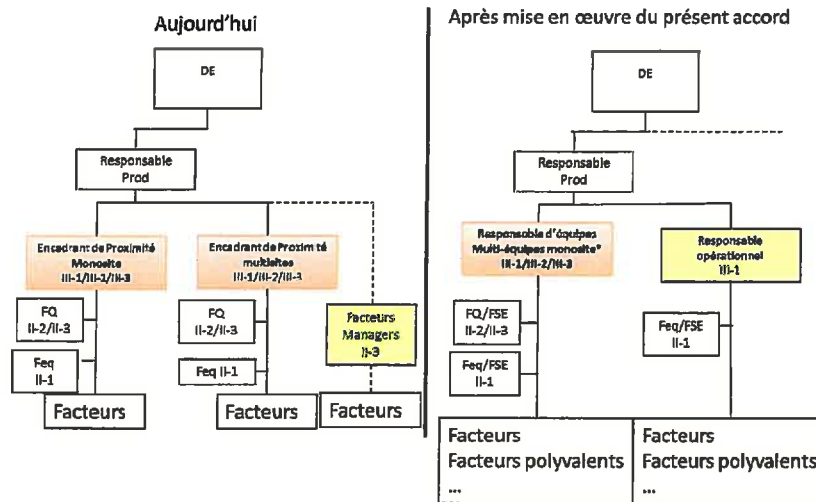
Aujourd'hui

DE

Responsable Prod

Encadrant de Proximité Monosite III-1/III-2/III-3

Encadrant de Proximité multisites III-1/III-2/III-3

FQ II-2/II-3

Feq II-1

Facteurs

FQ II-2/II-3

Feq II-1

Facteurs

Facteurs Managers II-3

Facteurs

Après mise en œuvre du présent accord

DE

Responsable Prod

Responsable d'équipes Multi-équipes monosite* III-1/III-2/III-3

Responsable opérationnel III-1

FQ/FSE II-2/II-3

Feq/FSE II-1

Feq/FSE II-1

Facteurs
Facteurs polyvalents
...

Facteurs
Facteurs polyvalents
...